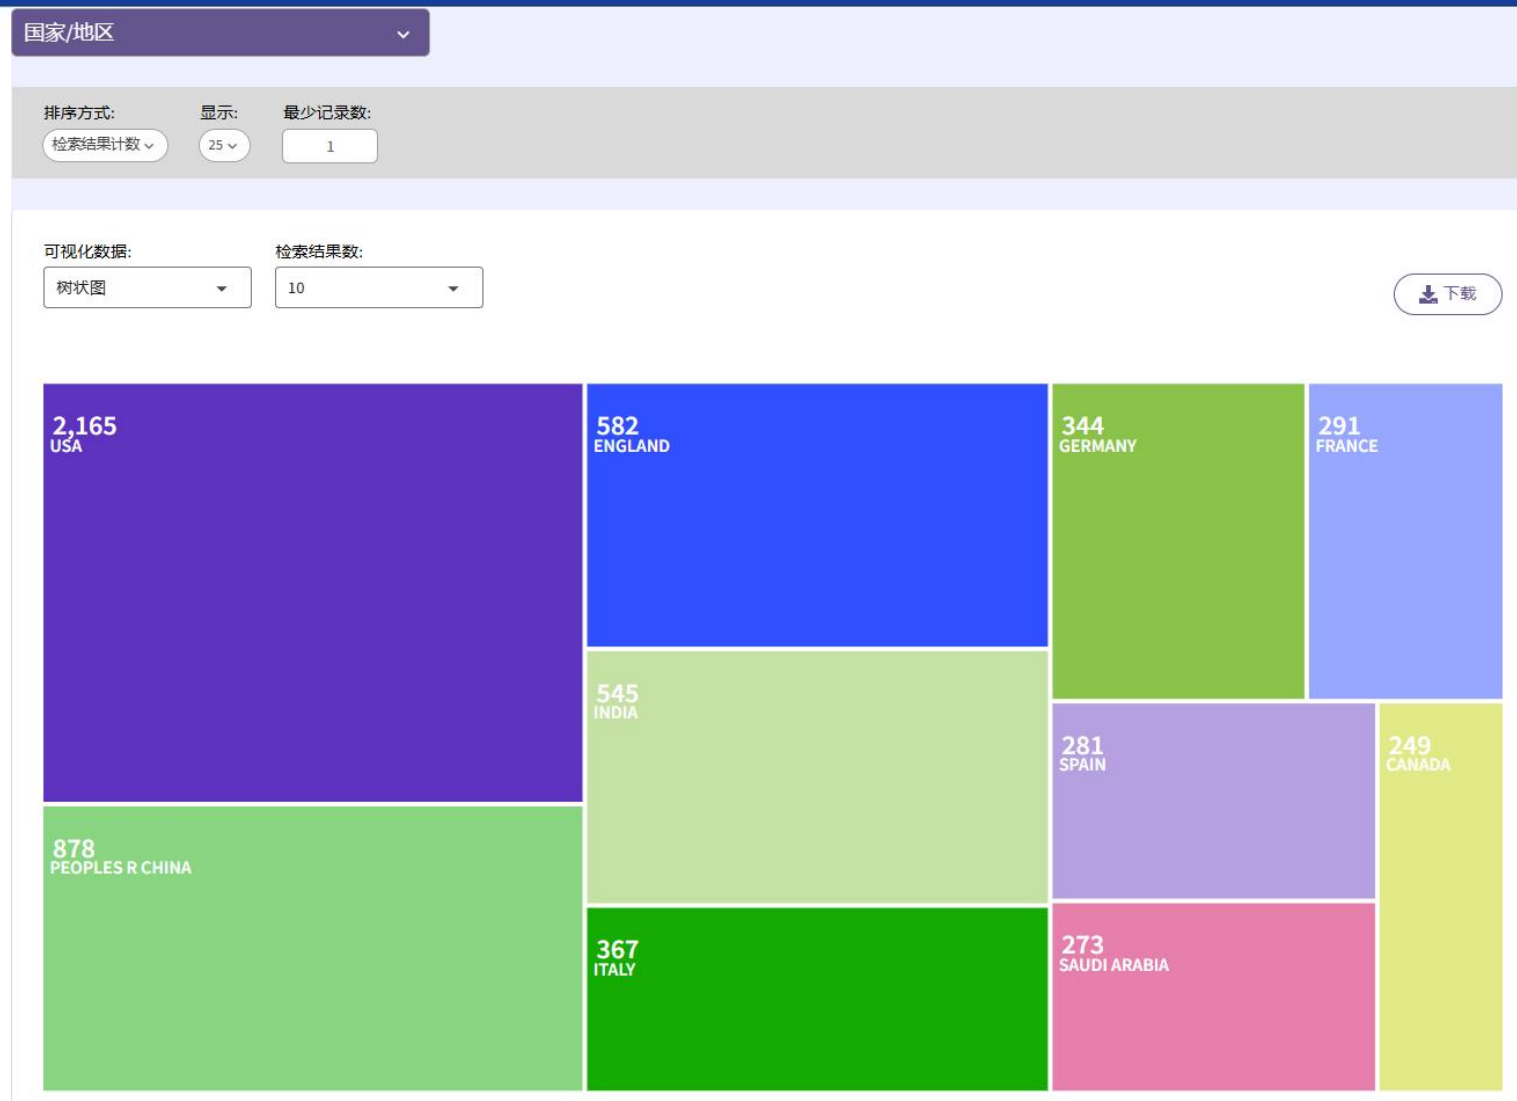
国家/地区

排序方式:
检索结果计数

显示:
25

最少记录数:
1

可视化数据:
树状图

检索结果数:
10

下载

2,165
USA

582
ENGLAND

344
GERMANY

291
FRANCE

545
INDIA

281
SPAIN

249
CANADA

878
PEOPLES R CHINA

367
ITALY

273
SAUDI ARABIA